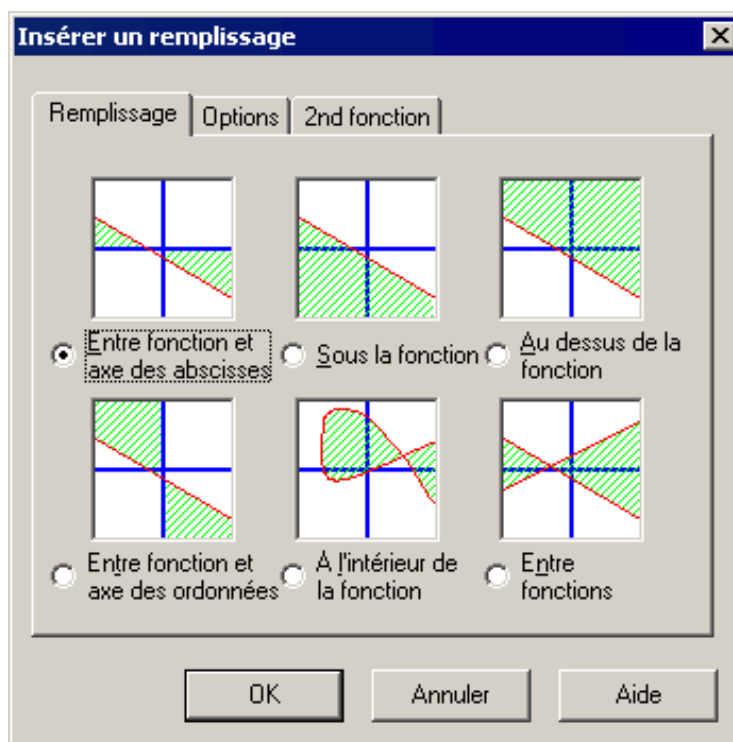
Insérer un remplissage

Remplissage | Options | 2nd fonction

Entre fonction et axe des abscisses

Sous la fonction

Au dessus de la fonction

Entre fonction et axe des ordonnées

À l'intérieur de la fonction

Entre fonctions

OK

Annuler

Aide